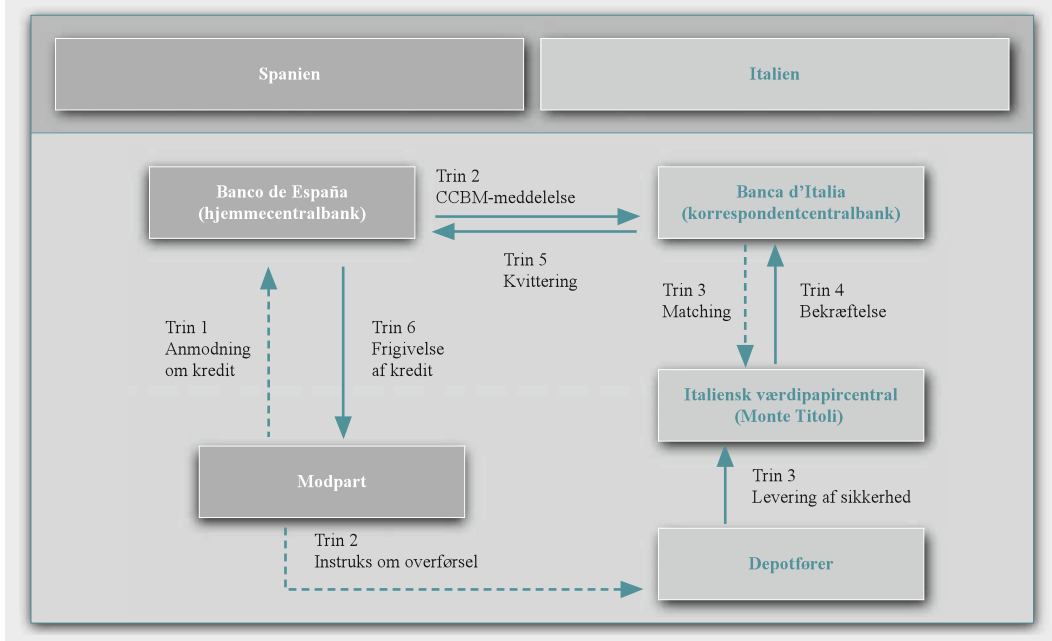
Spanien

Italien

Banco de España
(hjemmecentralbank)

Trin 2
CCBM-meddelelse

Banca d’Italia
(korrespondentcentralbank)

Trin 5
Kvittering

Trin 3
Matching

Trin 4
Bekræftelse

Trin 1
Anmodning
om kredit

Trin 6
Frigivelse
af kredit

Italiensk værdipapircentral
(Monte Titoli)

Modpart

Trin 3
Levering af sikkerhed

Trin 2
Instruks om overførsel

Depotfører